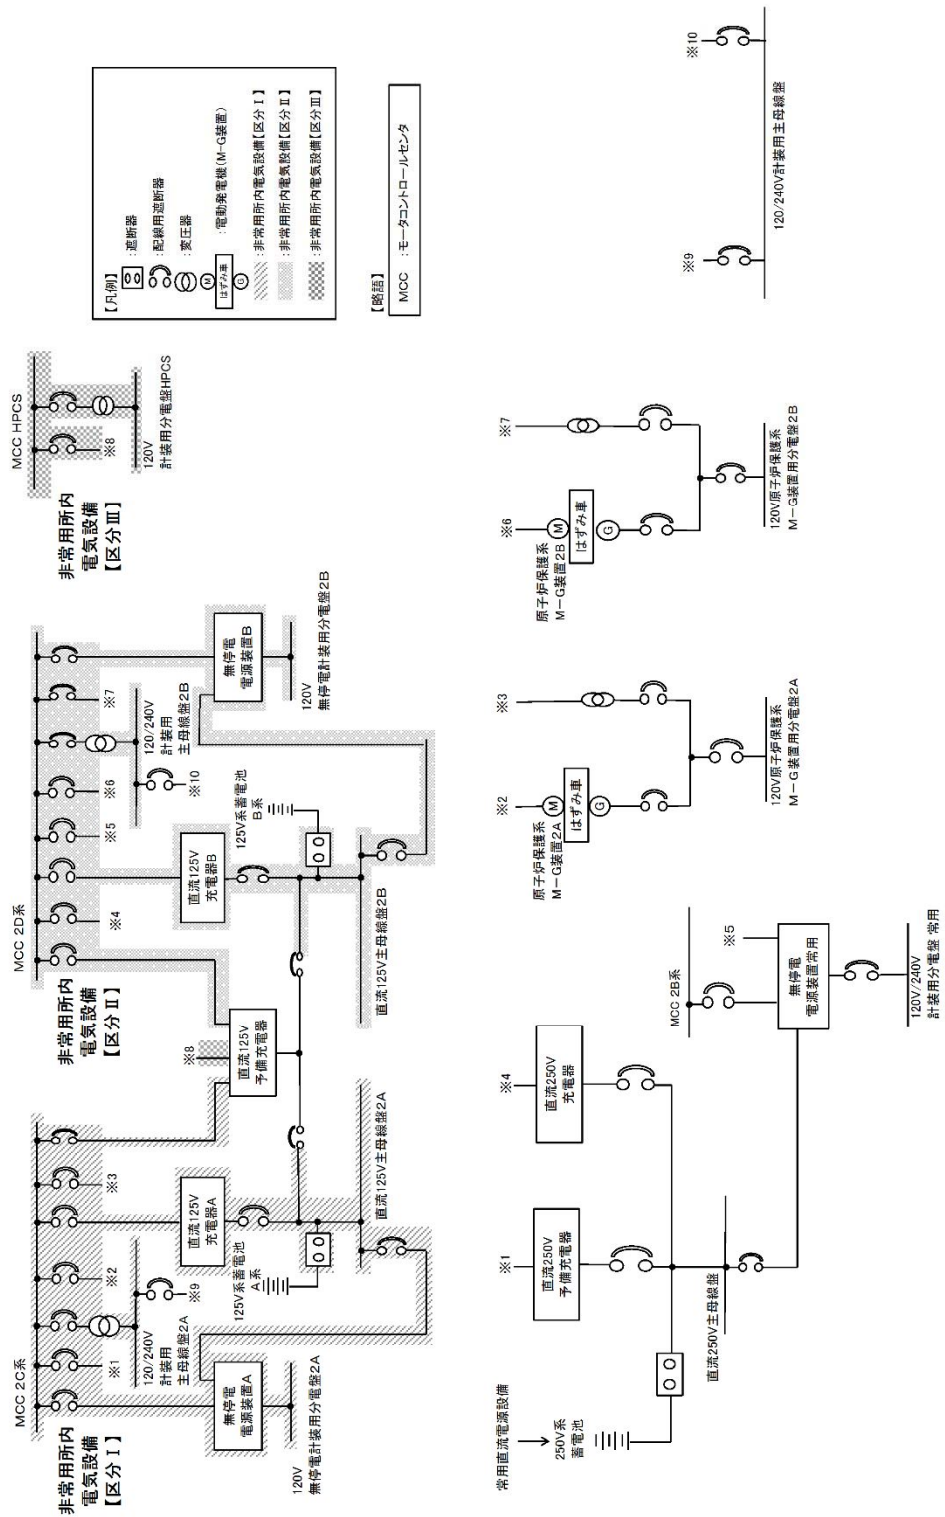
【凡例】
：遮断器
：配線用遮断器
：変圧器
M G はずみ車 ：電動発電機（M－G装置）
：非常用所内電気設備【区分Ⅰ】
：非常用所内電気設備【区分Ⅱ】
：非常用所内電気設備【区分Ⅲ】

【略語】
MCC ：モータコントロールセンタ

非常用所内電気設備【区分Ⅰ】
MCC 2C系
※1
※2
※3
120/240V 計装用 主母線盤2A
※9
無停電電源装置A
120V 無停電計装用分電盤2A
直流125V 充電器A
125V系蓄電池 A系
直流125V主母線盤2A

非常用所内電気設備【区分Ⅱ】
MCC 2D系
※4
※5
※6
※7
※8
※10
直流125V 予備充電器
直流125V 充電器B
125V系蓄電池 B系
120/240V 計装用 主母線盤2B
無停電電源装置B
120V 無停電計装用分電盤2B
直流125V主母線盤2B

非常用所内電気設備【区分Ⅲ】
MCC HPCS
※8
120V 計装用分電盤HPCS

常用直流電源設備
250V系 蓄電池
※1
直流250V 予備充電器
※4
直流250V 充電器
直流250V主母線盤
MCC 2B系
※5
無停電 電源装置常用
120V/240V 計装用分電盤 常用

※2
原子炉保護系 M－G装置2A
はずみ車
※3
120V原子炉保護系 M－G装置用分電盤2A

※6
原子炉保護系 M－G装置2B
はずみ車
※7
120V原子炉保護系 M－G装置用分電盤2B

※9
※10
120/240V計装用主母線盤